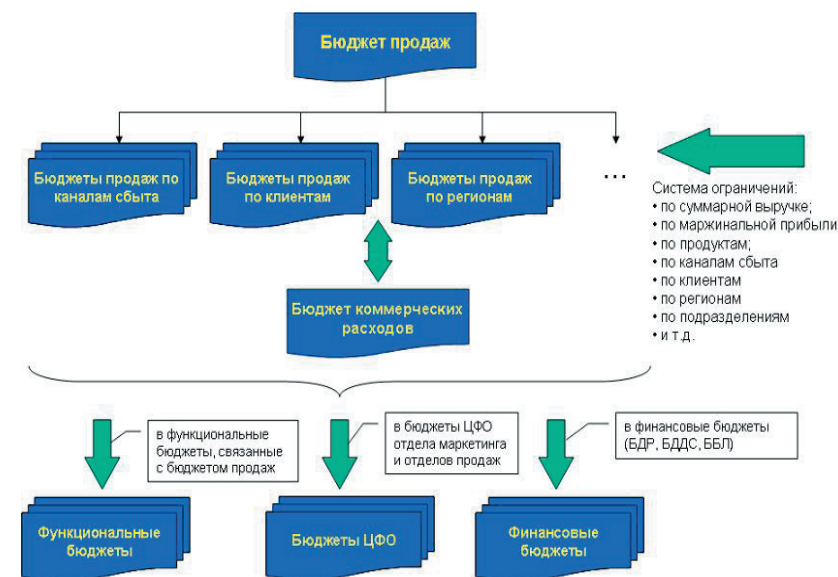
Бюджет продаж

Бюджеты продаж по каналам сбыта

Бюджеты продаж по клиентам

Бюджеты продаж по регионам

...

Система ограничений:
• по суммарной выручке;
• по маржинальной прибыли
• по продуктам;
• по каналам сбыта
• по клиентам
• по регионам
• по подразделениям
• и т.д.

Бюджет коммерческих расходов

в функциональные бюджеты, связанные с бюджетом продаж

в бюджеты ЦФО отдела маркетинга и отделов продаж

в финансовые бюджеты (БДР, БДДС, ББЛ)

Функциональные бюджеты

Бюджеты ЦФО

Финансовые бюджеты